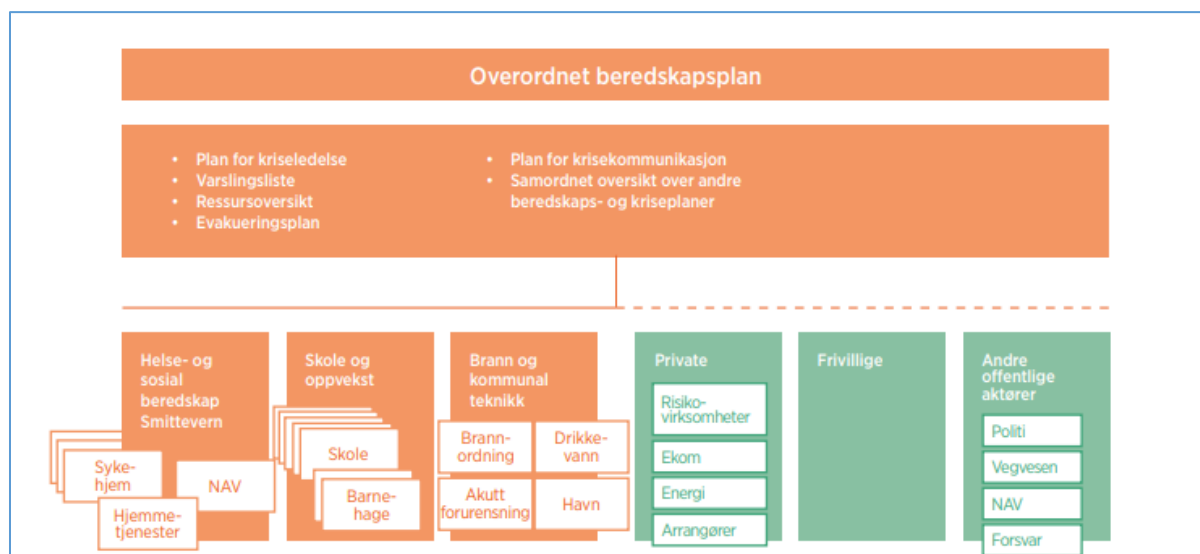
Overordnet beredskapsplan

- Plan for kriseledelse
- Varslingsliste
- Ressursoversikt
- Evakueringsplan

- Plan for krisekommunikasjon
- Samordnet oversikt over andre beredskaps- og kriseplaner

Helse- og sosial beredskap Smittevern

Sykehjem

NAV

Hjemmetjenester

Skole og oppvekst

Skole

Barnehage

Brann og kommunal teknikk

Brannordning

Drikkevann

Akutt forurensning

Havn

Private

Risikovirksomheter

Ekom

Energi

Arrangører

Frivillige

Andre offentlige aktører

Politi

Vegvesen

NAV

Forsvar